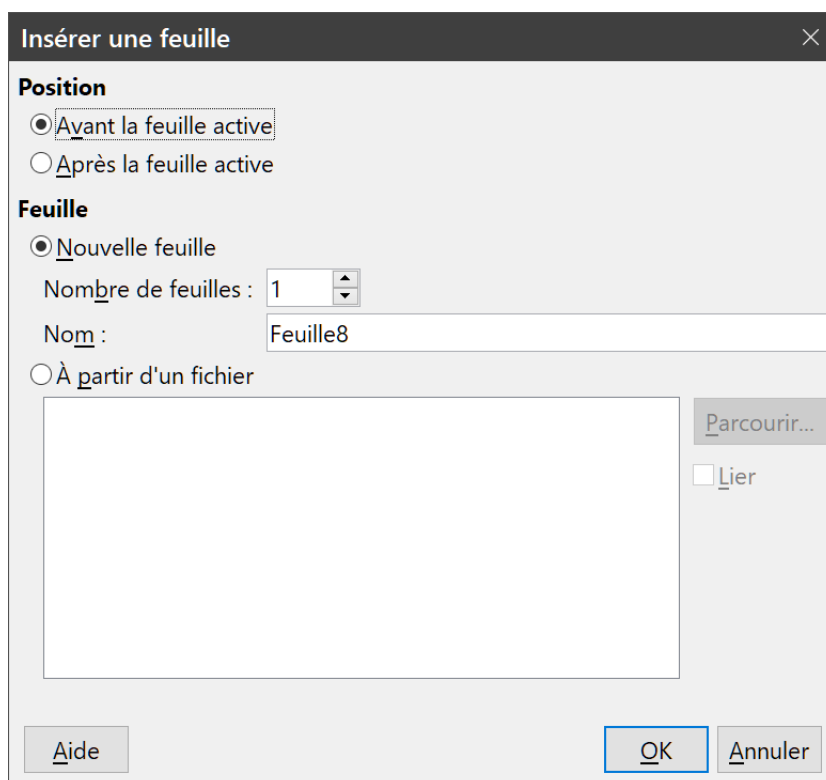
Insérer une feuille

Position

Avant la feuille active

Après la feuille active

Feuille

Nouvelle feuille

Nombre de feuilles : 1

Nom : Feuille8

À partir d'un fichier

Parcourir...

Lier

Aide

OK

Annuler